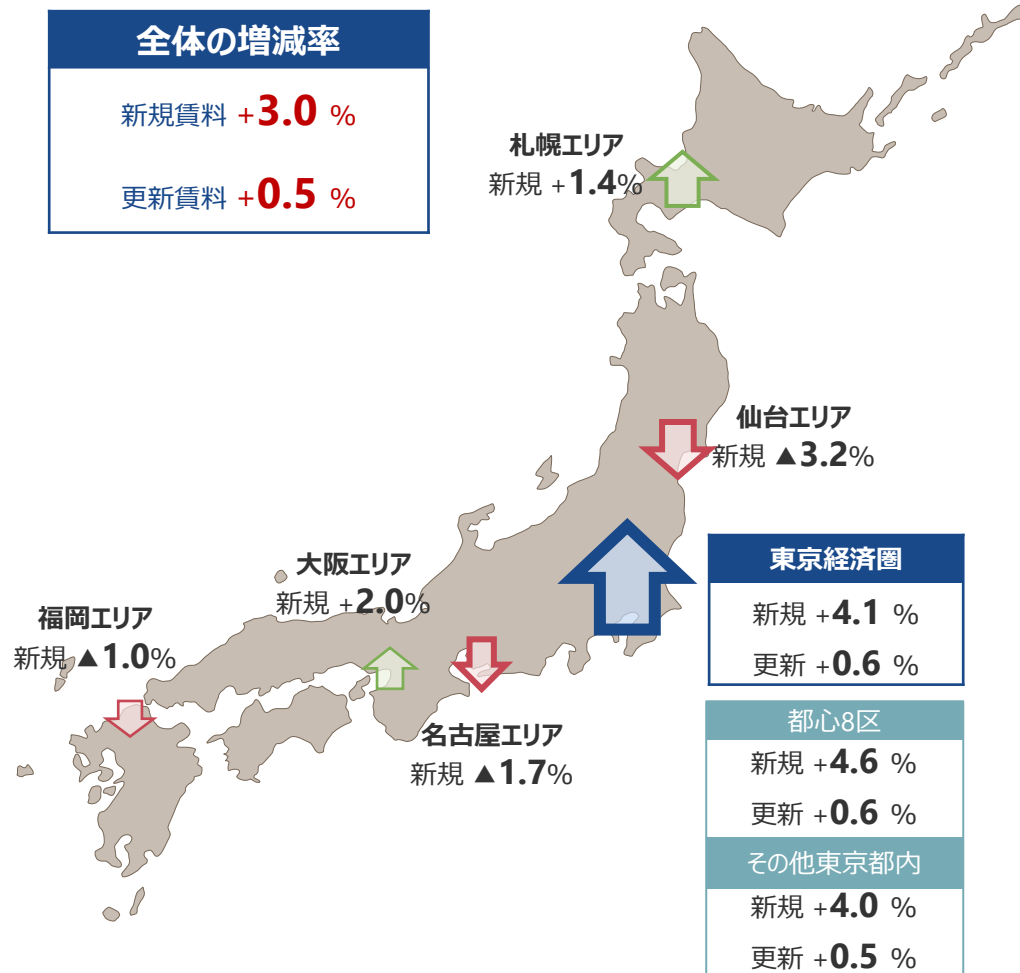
全体の増減率

新規賃料 +3.0 %

更新賃料 +0.5 %

札幌エリア
新規 +1.4%

仙台エリア
新規 ▲3.2%

東京経済圏
新規 +4.1 %
更新 +0.6 %

都心8区
新規 +4.6 %
更新 +0.6 %

その他東京都内
新規 +4.0 %
更新 +0.5 %

大阪エリア
新規 +2.0%

福岡エリア
新規 ▲1.0%

名古屋エリア
新規 ▲1.7%